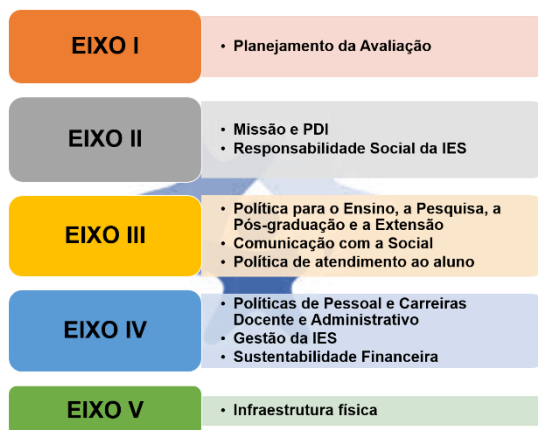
EIXO I

• Planejamento da Avaliação

EIXO II

• Missão e PDI
• Responsabilidade Social da IES

EIXO III

• Política para o Ensino, a Pesquisa, a Pós-graduação e a Extensão
• Comunicação com a Social
• Política de atendimento ao aluno

EIXO IV

• Políticas de Pessoal e Carreiras Docente e Administrativo
• Gestão da IES
• Sustentabilidade Financeira

EIXO V

• Infraestrutura física